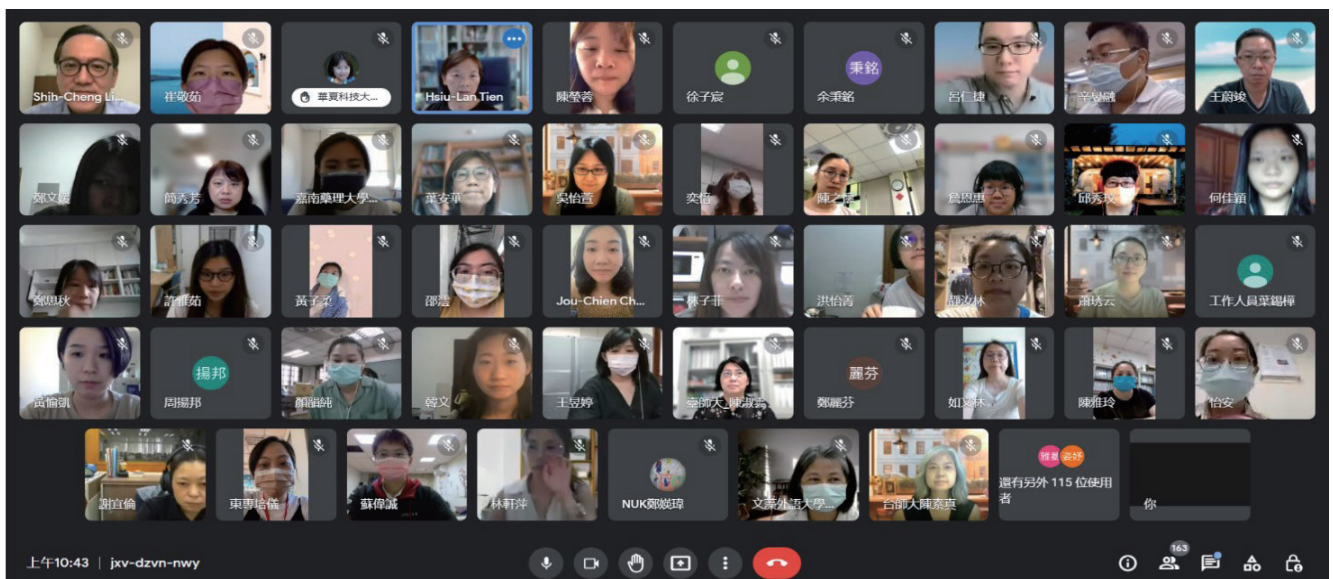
Shih-Cheng Li
崔敬茹
華夏科技大...
Hsiu-Lan Tien
陳瑩蓉
徐子宸
秉銘
余秉銘
呂仁捷
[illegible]
王蔚鋐

鄭文媛
簡秀芳
嘉南藥理大學...
葉安華
吳怡萱
奕怡
陳之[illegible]
詹思惠
邱秀玟
何佳穎

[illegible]
許雅茹
黃子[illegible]
邵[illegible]
Jou-Chien Ch...
林子菲
洪怡滿
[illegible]林
羅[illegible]云
工作人員葉錫樺

黃愉凱
揚邦
周揚邦
顏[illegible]
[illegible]文
王昱婷
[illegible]
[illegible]陳淑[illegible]
麗芬
鄭麗芬
如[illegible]林
陳維玲
怡安

謝宜倫
東專培儀
蘇偉誠
林軒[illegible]
NUK鄭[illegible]
文藻外語大學...
台師大陳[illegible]
還有另外 115 位使用者
你

上午10:43 | jxv-dzvn-nwy
163